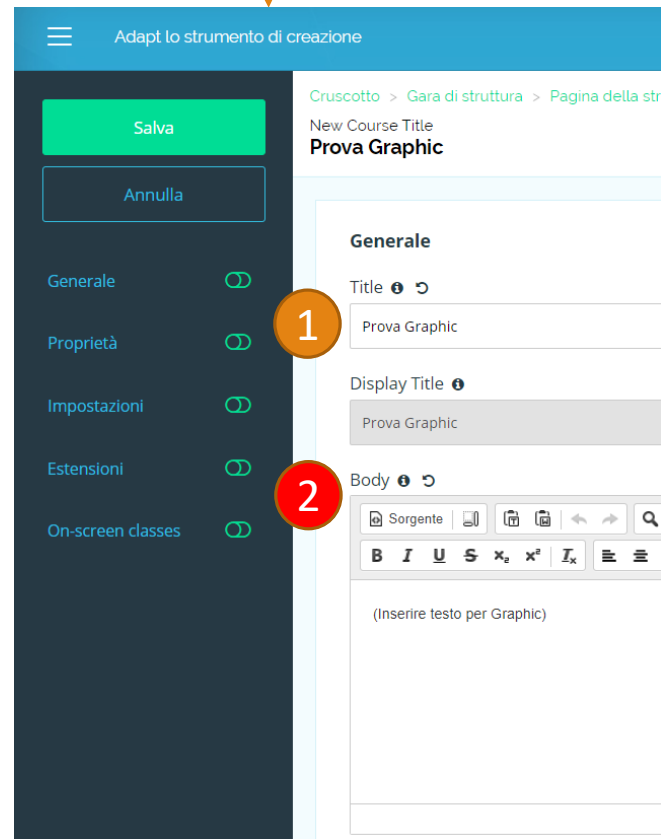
Adapt lo strumento di creazione

Salva

Annulla

Generale

Proprietà

Impostazioni

Estensioni

On-screen classes

Cruscotto > Gara di struttura > Pagina della str

New Course Title
Prova Graphic

Generale

Title

1

Prova Graphic

Display Title

Prova Graphic

Body

2

Sorgente

B I U S $x_2$ $x^2$ $I_x$

(Inserire testo per Graphic)